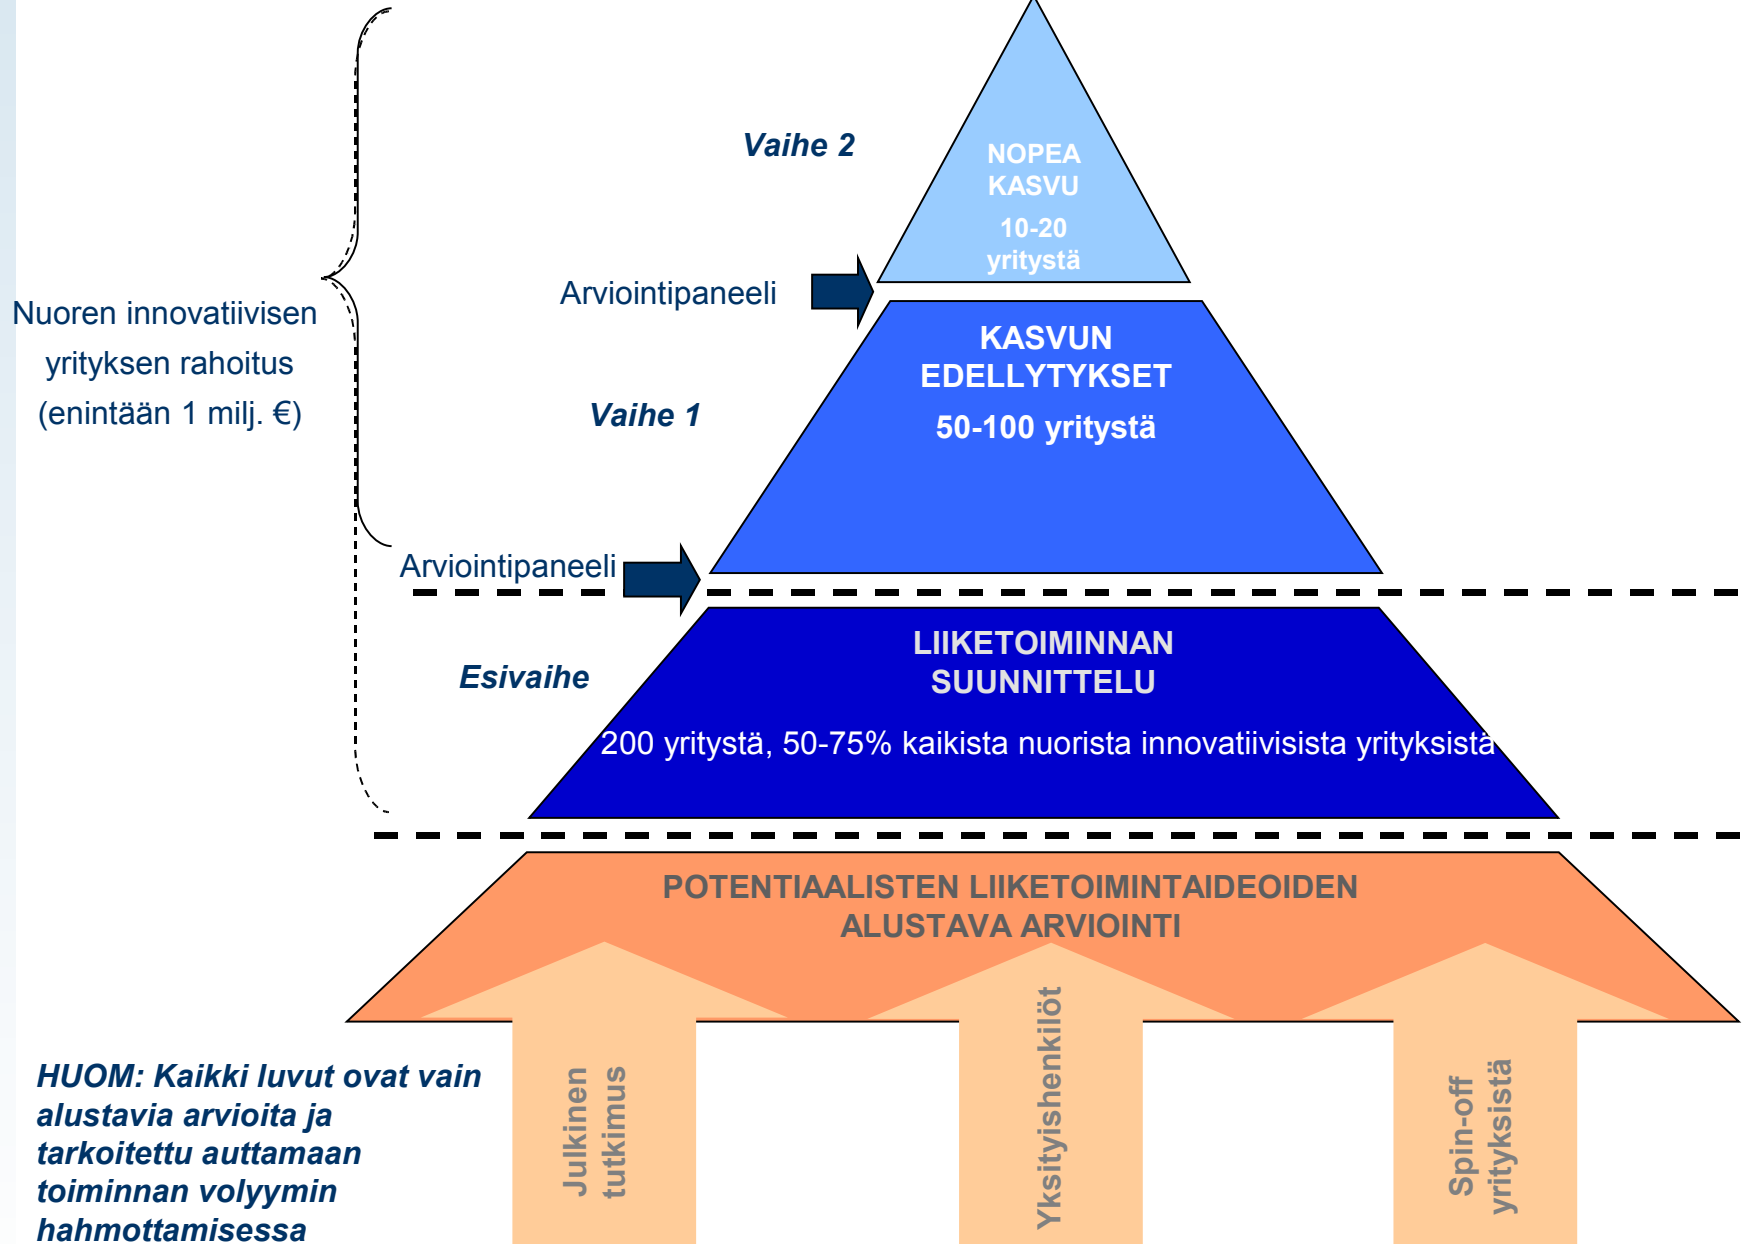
Vaihe 2

NOPEA KASVU
10-20 yritystä

Arviointipaneeli

Nuoren innovatiivisen yrityksen rahoitus (enintään 1 milj. €)

KASVUN EDELLYTYKSET
50-100 yritystä

Vaihe 1

Arviointipaneeli

LIIKETOIMINNAN SUUNNITTELU

Esivaihe

200 yritystä, 50-75% kaikista nuorista innovatiivisista yrityksistä

POTENTIAALISTEN LIIKETOIMINTAIDEOIDEN ALUSTAVA ARVIOINTI

Julkinen tutkimus

Yksityishenkilöt

Spin-off yrityksistä

HUOM: Kaikki luvut ovat vain alustavia arvioita ja tarkoitettu auttamaan toiminnan volyymin hahmottamisessa